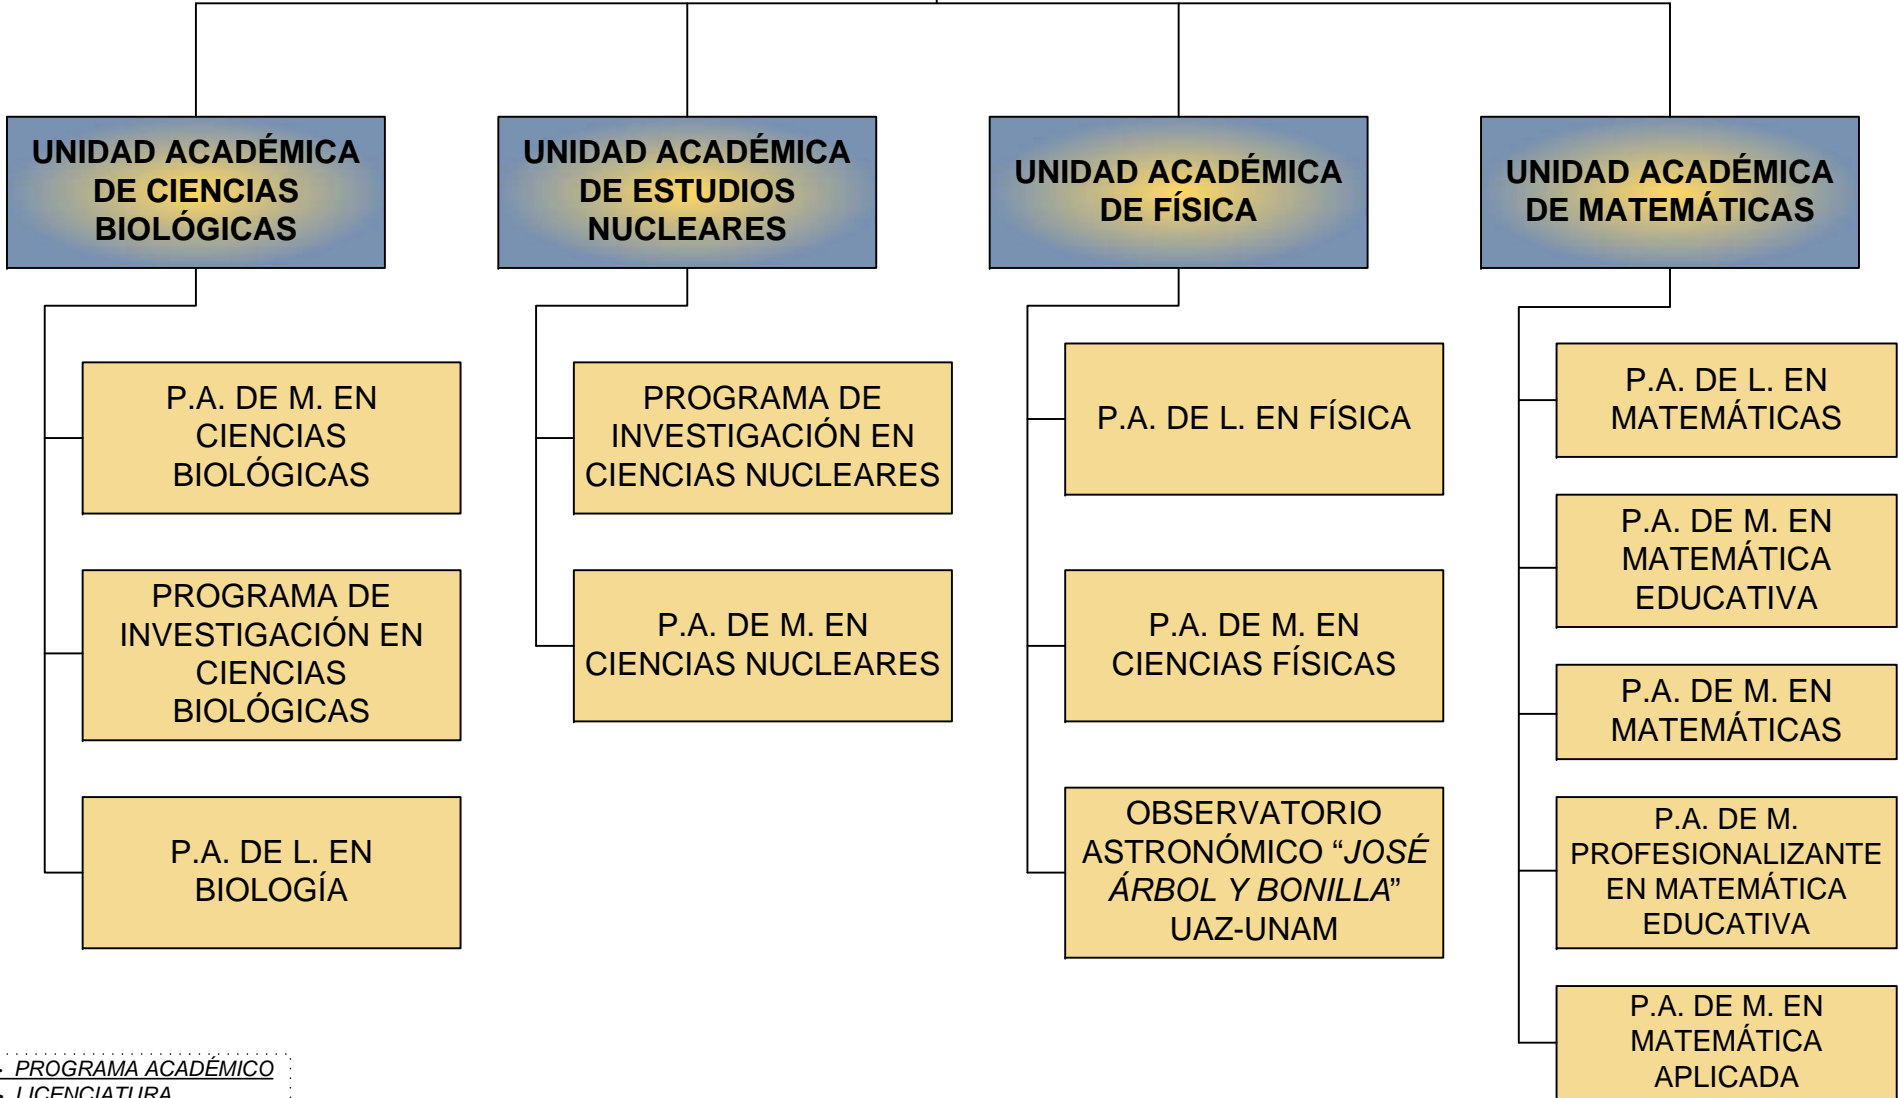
UNIDAD ACADÉMICA DE CIENCIAS BIOLÓGICAS

P.A. DE M. EN CIENCIAS BIOLÓGICAS

PROGRAMA DE INVESTIGACIÓN EN CIENCIAS BIOLÓGICAS

P.A. DE L. EN BIOLOGÍA

UNIDAD ACADÉMICA DE ESTUDIOS NUCLEARES

PROGRAMA DE INVESTIGACIÓN EN CIENCIAS NUCLEARES

P.A. DE M. EN CIENCIAS NUCLEARES

UNIDAD ACADÉMICA DE FÍSICA

P.A. DE L. EN FÍSICA

P.A. DE M. EN CIENCIAS FÍSICAS

OBSERVATORIO ASTRONÓMICO "*JOSÉ ÁRBOL Y BONILLA*" UAZ-UNAM

UNIDAD ACADÉMICA DE MATEMÁTICAS

P.A. DE L. EN MATEMÁTICAS

P.A. DE M. EN MATEMÁTICA EDUCATIVA

P.A. DE M. EN MATEMÁTICAS

P.A. DE M. PROFESIONALIZANTE EN MATEMÁTICA EDUCATIVA

P.A. DE M. EN MATEMÁTICA APLICADA

- *PROGRAMA ACADÉMICO*
- *LICENCIATURA*